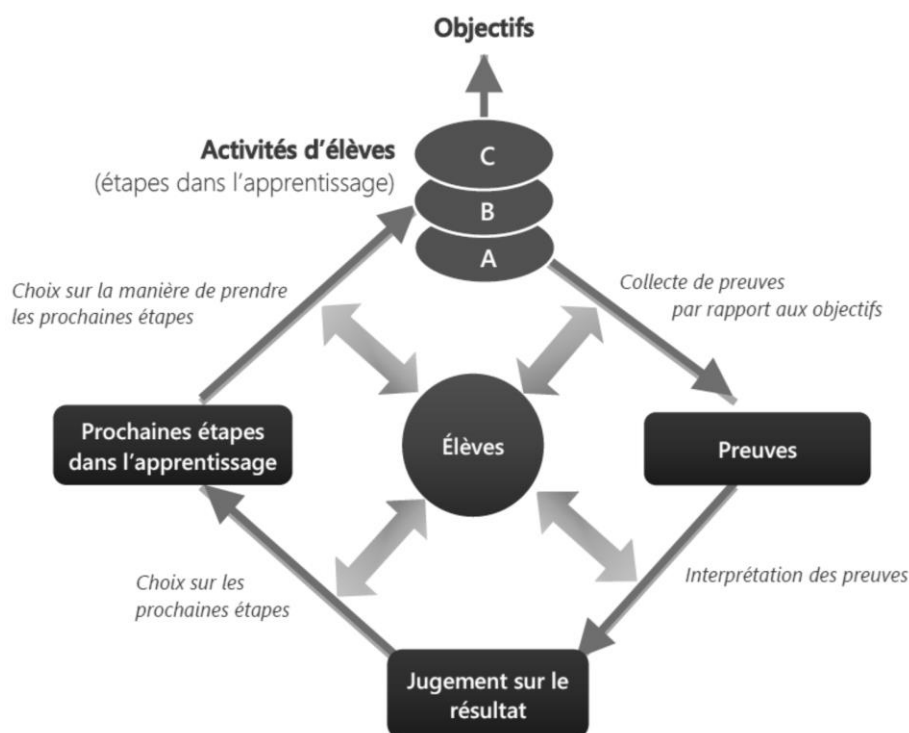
Objectifs

Activités d'élèves
(étapes dans l'apprentissage)

C
B
A

Choix sur la manière de prendre les prochaines étapes

Collecte de preuves par rapport aux objectifs

Prochaines étapes dans l'apprentissage

Élèves

Preuves

Choix sur les prochaines étapes

Interprétation des preuves

Jugement sur le résultat